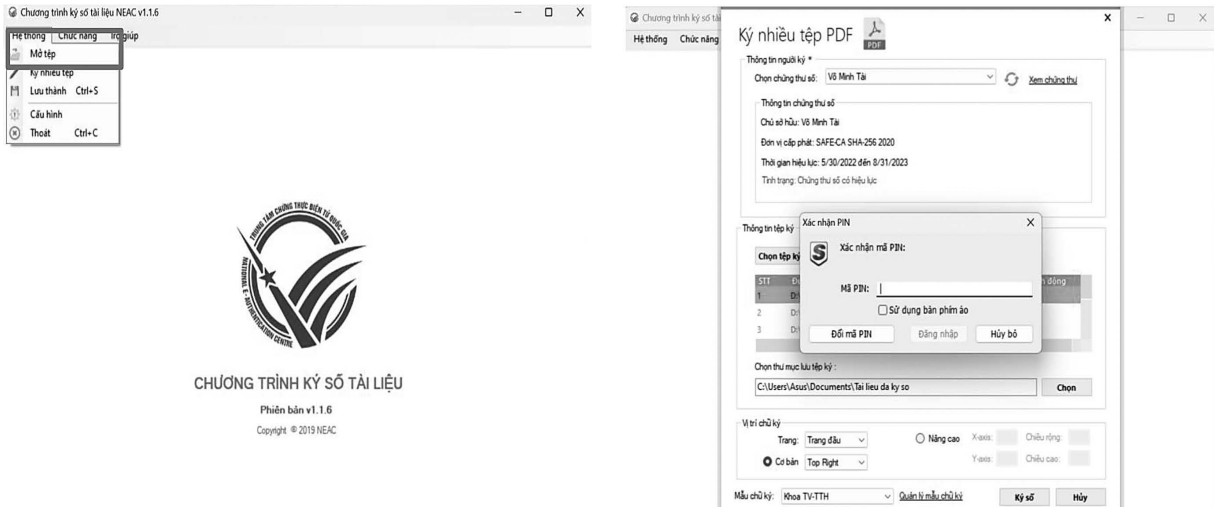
Chương trình ký số tài liệu NEAC v1.1.6

Hệ thống Chức năng Trợ giúp

Mở tệp
Ký nhiều tệp
Lưu thành Ctrl+S
Cấu hình
Thoát Ctrl+C

TRUNG TÂM CHỨNG THỰC ĐIỆN TỬ QUỐC GIA
NATIONAL E-AUTHENTICATION CENTRE

CHƯƠNG TRÌNH KÝ SỐ TÀI LIỆU
Phiên bản v1.1.6
Copyright © 2019 NEAC

Chương trình ký số tài

Hệ thống Chức năng

Ký nhiều tệp PDF
PDF

Thông tin người ký *
Chọn chứng thư số: Võ Minh Tài
Xem chứng thư
Thông tin chứng thư số
Chủ sở hữu: Võ Minh Tài
Đơn vị cấp phát: SAFE-CA SHA-256 2020
Thời gian hiệu lực: 5/30/2022 đến 8/31/2023
Tình trạng: Chứng thư số có hiệu lực

Thông tin tệp ký
Chọn tệp ký
STT Đ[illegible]
1 D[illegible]
2 D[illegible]
3 D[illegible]
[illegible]h động

Xác nhận PIN
Xác nhận mã PIN:
Mã PIN:
Sử dụng bàn phím ảo
Đổi mã PIN
Đăng nhập
Hủy bỏ

Chọn thư mục lưu tệp ký :
C:\Users\Asus\Documents\Tai lieu da ky so
Chọn

Vị trí chữ ký
Trang: Trang đầu
Nâng cao
X-axis:
Chiều rộng:
Cơ bản Top Right
Y-axis:
Chiều cao:

Mẫu chữ ký: Khoa TV-TTH
Quản lý mẫu chữ ký
Ký số
Hủy